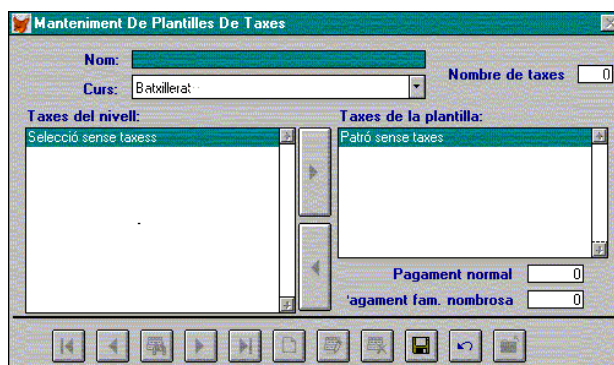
Manteniment De Plantilles De Taxes

Nom:

Curs: Batxillerat

Nombre de taxes 0

Taxes del nivell:

Selecció sense taxess

Taxes de la plantilla:

Patró sense taxes

Pagament normal 0

'agament fam. nombrosa 0